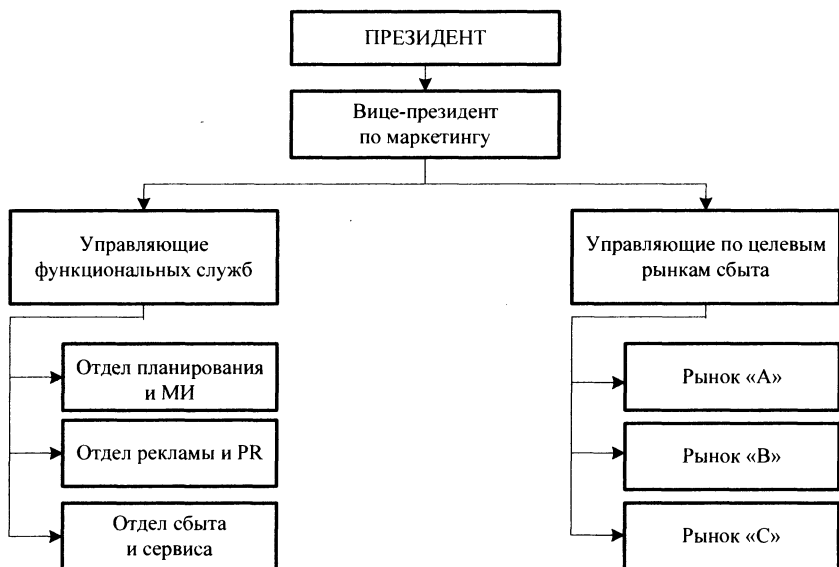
ПРЕЗИДЕНТ

Вице-президент по маркетингу

Управляющие функциональных служб

Отдел планирования и МИ

Отдел рекламы и PR

Отдел сбыта и сервиса

Управляющие по целевым рынкам сбыта

Рынок «А»

Рынок «В»

Рынок «С»